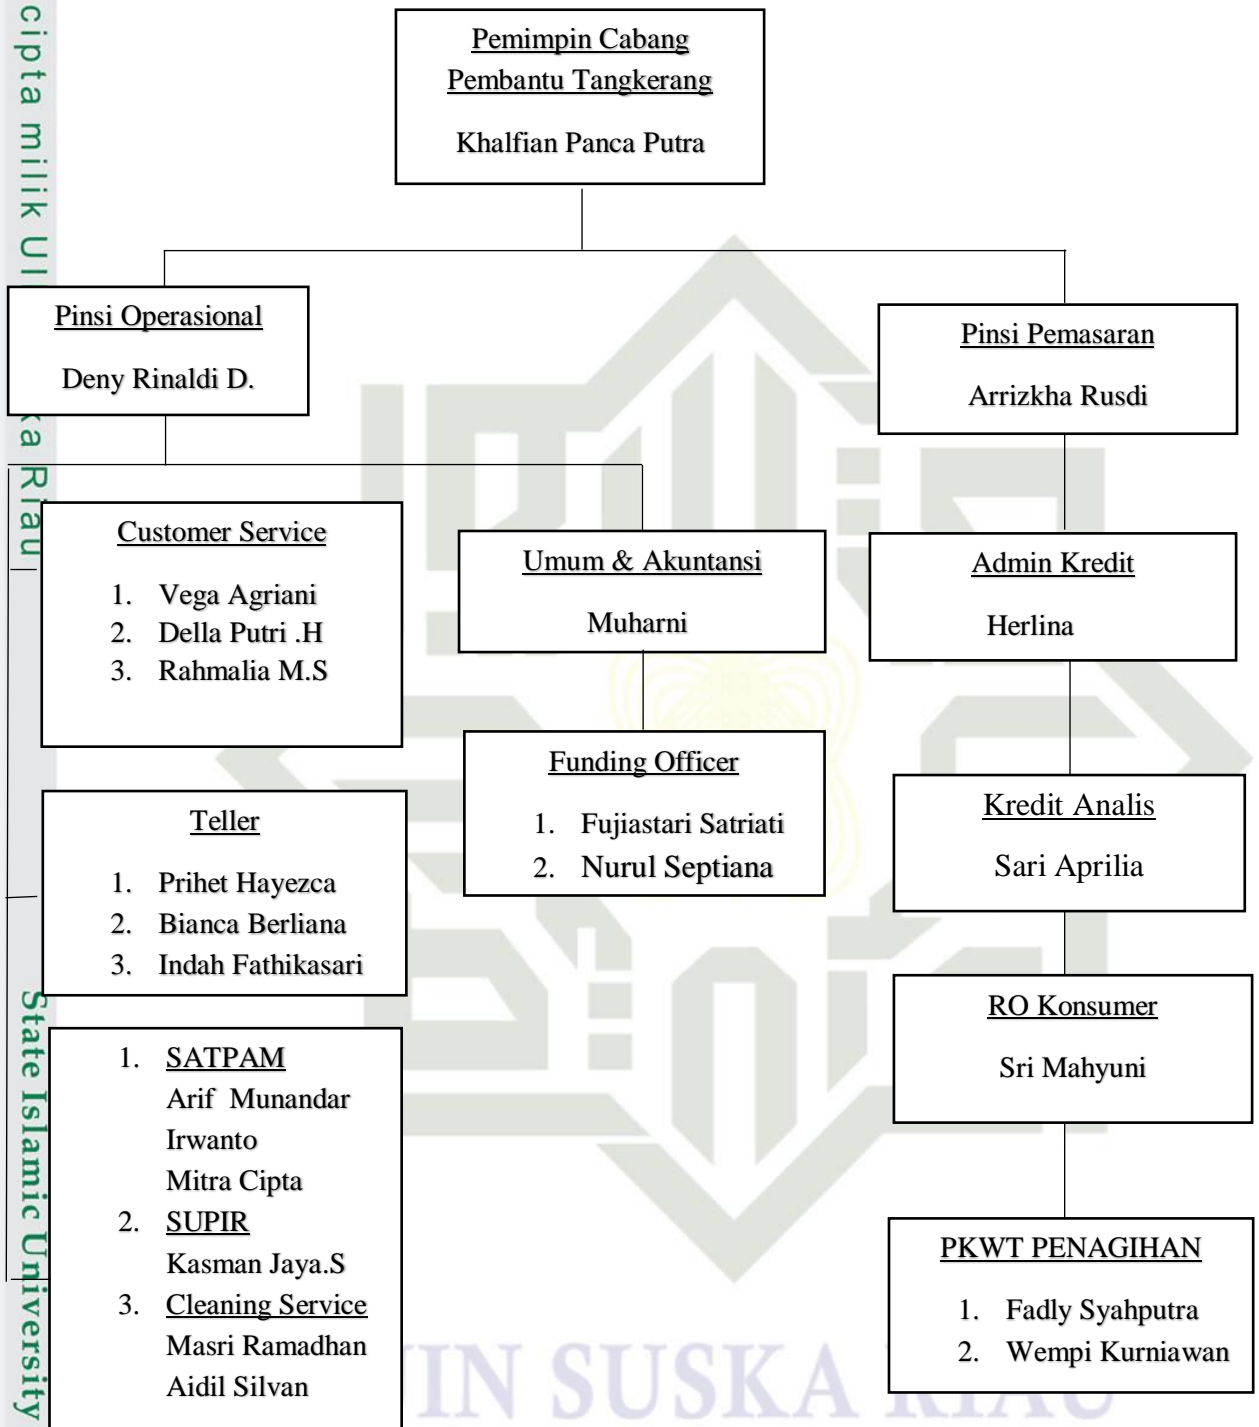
cipta milik UI

ka Riau

State Islamic University

Pemimpin Cabang Pembantu Tangkerang

Khalfian Panca Putra

Pinsi Operasional

Deny Rinaldi D.

Pinsi Pemasaran

Arrizkha Rusdi

Customer Service

1. Vega Agriani
2. Della Putri .H
3. Rahmalia M.S

Umum & Akuntansi

Muharni

Admin Kredit

Herlina

Funding Officer

1. Fujiastari Satriati
2. Nurul Septiana

Kredit Analis

Sari Aprilia

Teller

1. Prihet Hayezca
2. Bianca Berliana
3. Indah Fathikasari

RO Konsumer

Sri Mahyuni

1. SATPAM
Arif Munandar
Irwanto
Mitra Cipta
2. SUPIR
Kasman Jaya.S
3. Cleaning Service
Masri Ramadhan
Aidil Silvan

PKWT PENAGIHAN

1. Fadly Syahputra
2. Wempi Kurniawan

UIN SUSKA RIAU